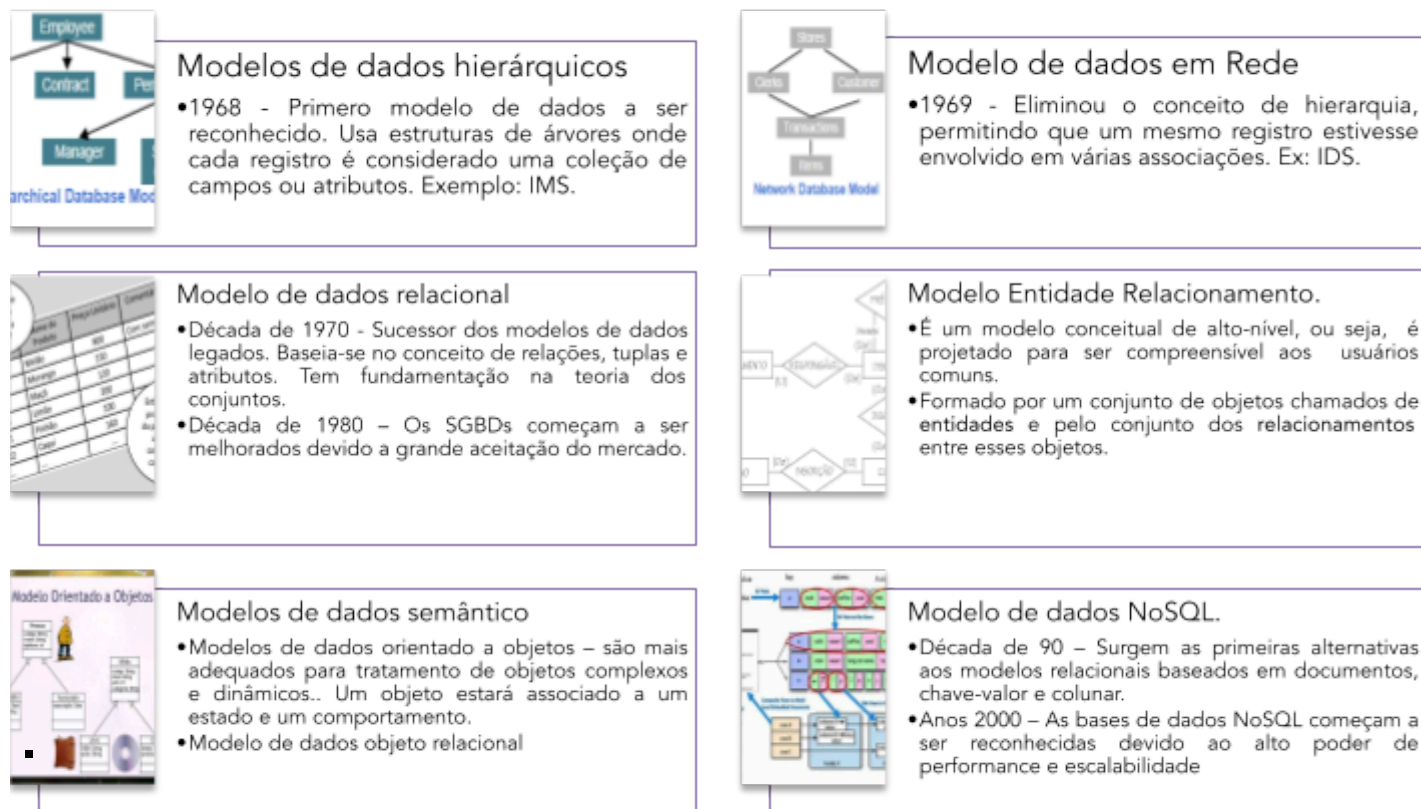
Employee
Contract
Per
Manager
archical Database Mod

Modelos de dados hierárquicos
•1968 - Primero modelo de dados a ser reconhecido. Usa estruturas de árvores onde cada registro é considerado uma coleção de campos ou atributos. Exemplo: IMS.

Stores
Clerks
Customer
Transactions
Items
Network Database Model

Modelo de dados em Rede
•1969 - Eliminou o conceito de hierarquia, permitindo que um mesmo registro estivesse envolvido em várias associações. Ex: IDS.

Modelo de dados relacional
•Década de 1970 - Sucessor dos modelos de dados legados. Baseia-se no conceito de relações, tuplas e atributos. Tem fundamentação na teoria dos conjuntos.
•Década de 1980 – Os SGBDs começam a ser melhorados devido a grande aceitação do mercado.

Modelo Entidade Relacionamento.
•É um modelo conceitual de alto-nível, ou seja, é projetado para ser compreensível aos usuários comuns.
•Formado por um conjunto de objetos chamados de entidades e pelo conjunto dos relacionamentos entre esses objetos.

Modelo Orientado a Objetos

Modelos de dados semântico
•Modelos de dados orientado a objetos – são mais adequados para tratamento de objetos complexos e dinâmicos.. Um objeto estará associado a um estado e um comportamento.
•Modelo de dados objeto relacional

Modelo de dados NoSQL.
•Década de 90 – Surgem as primeiras alternativas aos modelos relacionais baseados em documentos, chave-valor e colunar.
•Anos 2000 – As bases de dados NoSQL começam a ser reconhecidas devido ao alto poder de performance e escalabilidade